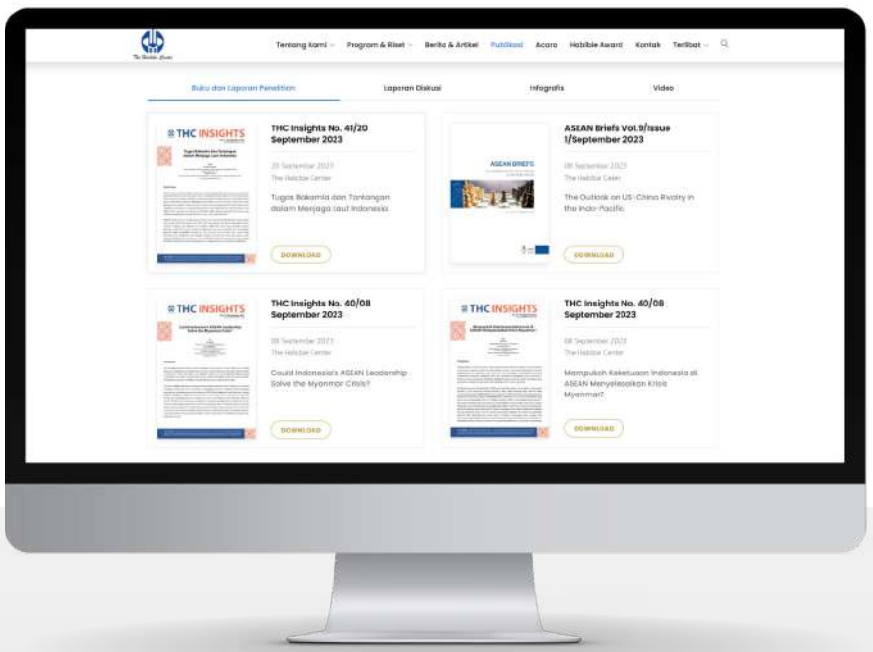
The Habibie Center

Tentang Kami Program & Riset Berita & Artikel Publikasi Acara Habibie Award Kontak Terlibat

Buku dan Laporan Penelitian Laporan Diskusi Infografis Video

THC INSIGHTS

Tugas Bakamla dan Tantangan dalam Menjaga Laut Indonesia

THC Insights No. 41/20 September 2023

20 September 2023

The Habibie Center

Tugas Bakamla dan Tantangan dalam Menjaga laut Indonesia

DOWNLOAD

ASEAN BRIEFS

ASEAN Briefs Vol.9/Issue 1/September 2023

08 September 2023

The Habibie Center

The Outlook on US-China Rivalry in the Indo-Pacific

DOWNLOAD

THC INSIGHTS

Could Indonesia's ASEAN Leadership Solve the Myanmar Crisis?

THC Insights No. 40/08 September 2023

08 September 2023

The Habibie Center

Could Indonesia's ASEAN Leadership Solve the Myanmar Crisis?

DOWNLOAD

THC INSIGHTS

Mampukah Keketuaan Indonesia di ASEAN Menyelesaikan Krisis Myanmar?

THC Insights No. 40/08 September 2023

08 September 2023

The Habibie Center

Mampukah Keketuaan Indonesia di ASEAN Menyelesaikan Krisis Myanmar?

DOWNLOAD